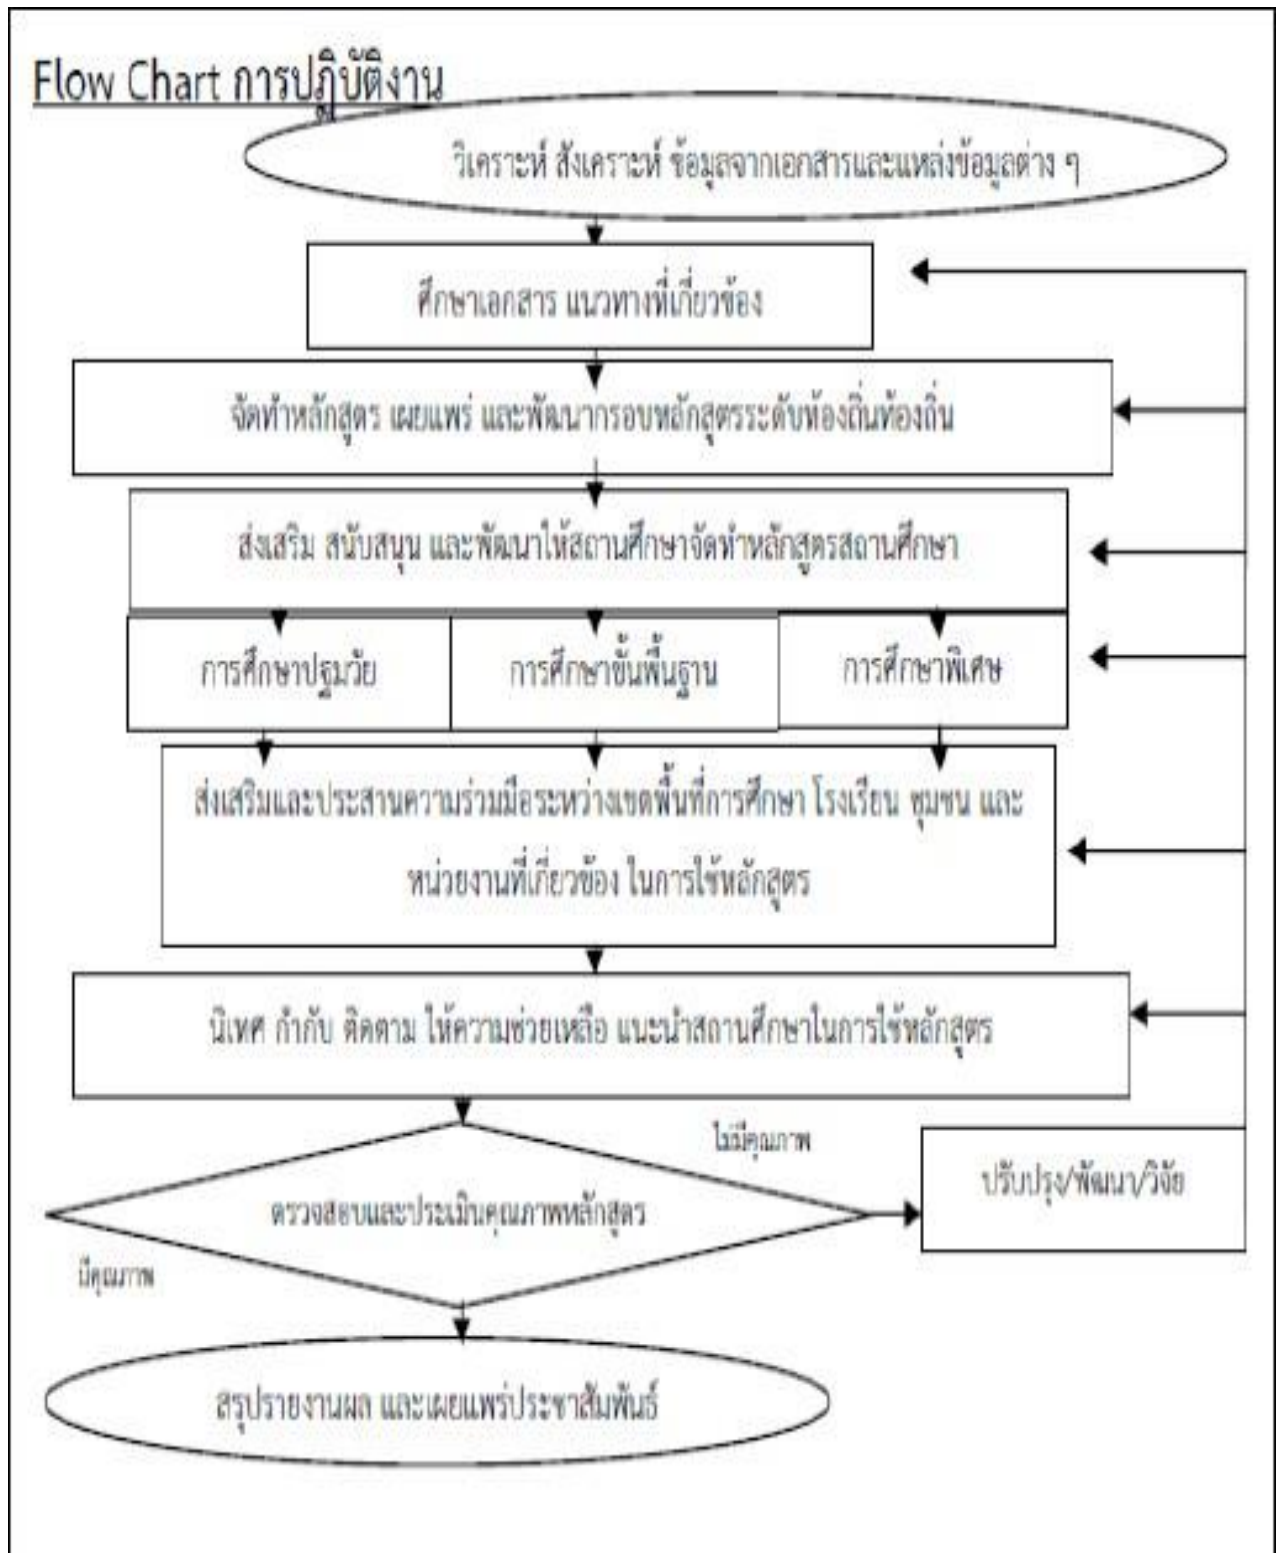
Flow Chart การปฏิบัติงาน

วิเคราะห์ สังเคราะห์ ข้อมูลจากเอกสารและแหล่งข้อมูลต่าง ๆ

ศึกษาเอกสาร แนวทางที่เกี่ยวข้อง

จัดทำหลักสูตร เผยแพร่ และพัฒนากรอบหลักสูตรระดับท้องถิ่นท้องถิ่น

ส่งเสริม สนับสนุน และพัฒนาให้สถานศึกษาจัดทำหลักสูตรสถานศึกษา

การศึกษาปฐมวัย

การศึกษาขั้นพื้นฐาน

การศึกษาพิเศษ

ส่งเสริมและประสานความร่วมมือระหว่างเขตพื้นที่การศึกษา โรงเรียน ชุมชน และหน่วยงานที่เกี่ยวข้อง ในการใช้หลักสูตร

นิเทศ กำกับ ติดตาม ให้ความช่วยเหลือ แนะนำสถานศึกษาในการใช้หลักสูตร

ไม่มีคุณภาพ

ตรวจสอบและประเมินคุณภาพหลักสูตร

ปรับปรุง/พัฒนา/วิจัย

มีคุณภาพ

สรุปรายงานผล และเผยแพร่ประชาสัมพันธ์